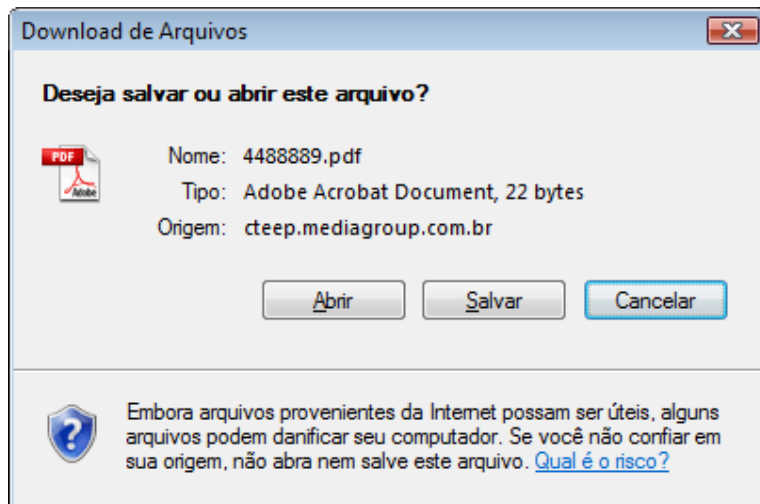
Download de Arquivos

Deseja salvar ou abrir este arquivo?

PDF Adobe

Nome: 4488889.pdf
Tipo: Adobe Acrobat Document, 22 bytes
Origem: cteep.mediagroup.com.br

Abrir Salvar Cancelar

Embora arquivos provenientes da Internet possam ser úteis, alguns arquivos podem danificar seu computador. Se você não confiar em sua origem, não abra nem salve este arquivo. Qual é o risco?